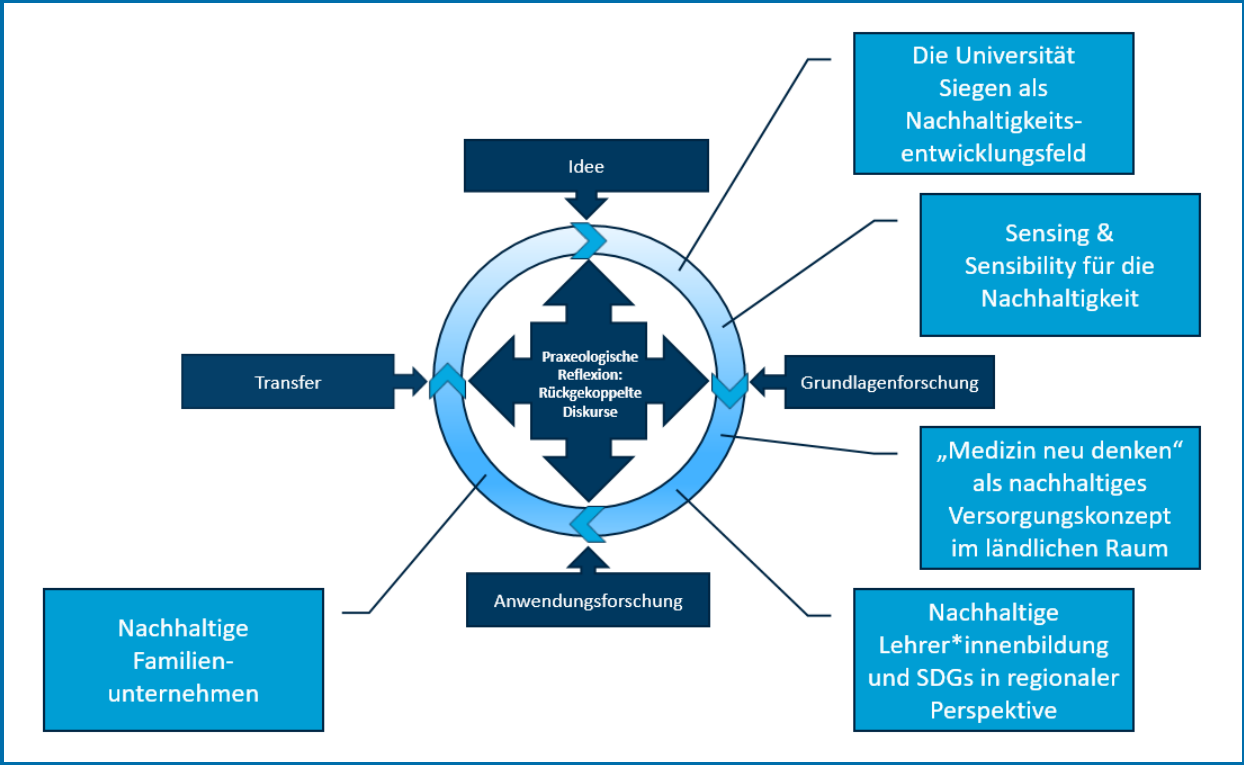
Die Universität Siegen als Nachhaltigkeitsentwicklungsfeld

Idee

Sensing & Sensibility für die Nachhaltigkeit

Transfer

Praxeologische Reflexion: Rückgekoppelte Diskurse

Grundlagenforschung

„Medizin neu denken“ als nachhaltiges Versorgungskonzept im ländlichen Raum

Anwendungsforschung

Nachhaltige Familienunternehmen

Nachhaltige Lehrer*innenbildung und SDGs in regionaler Perspektive